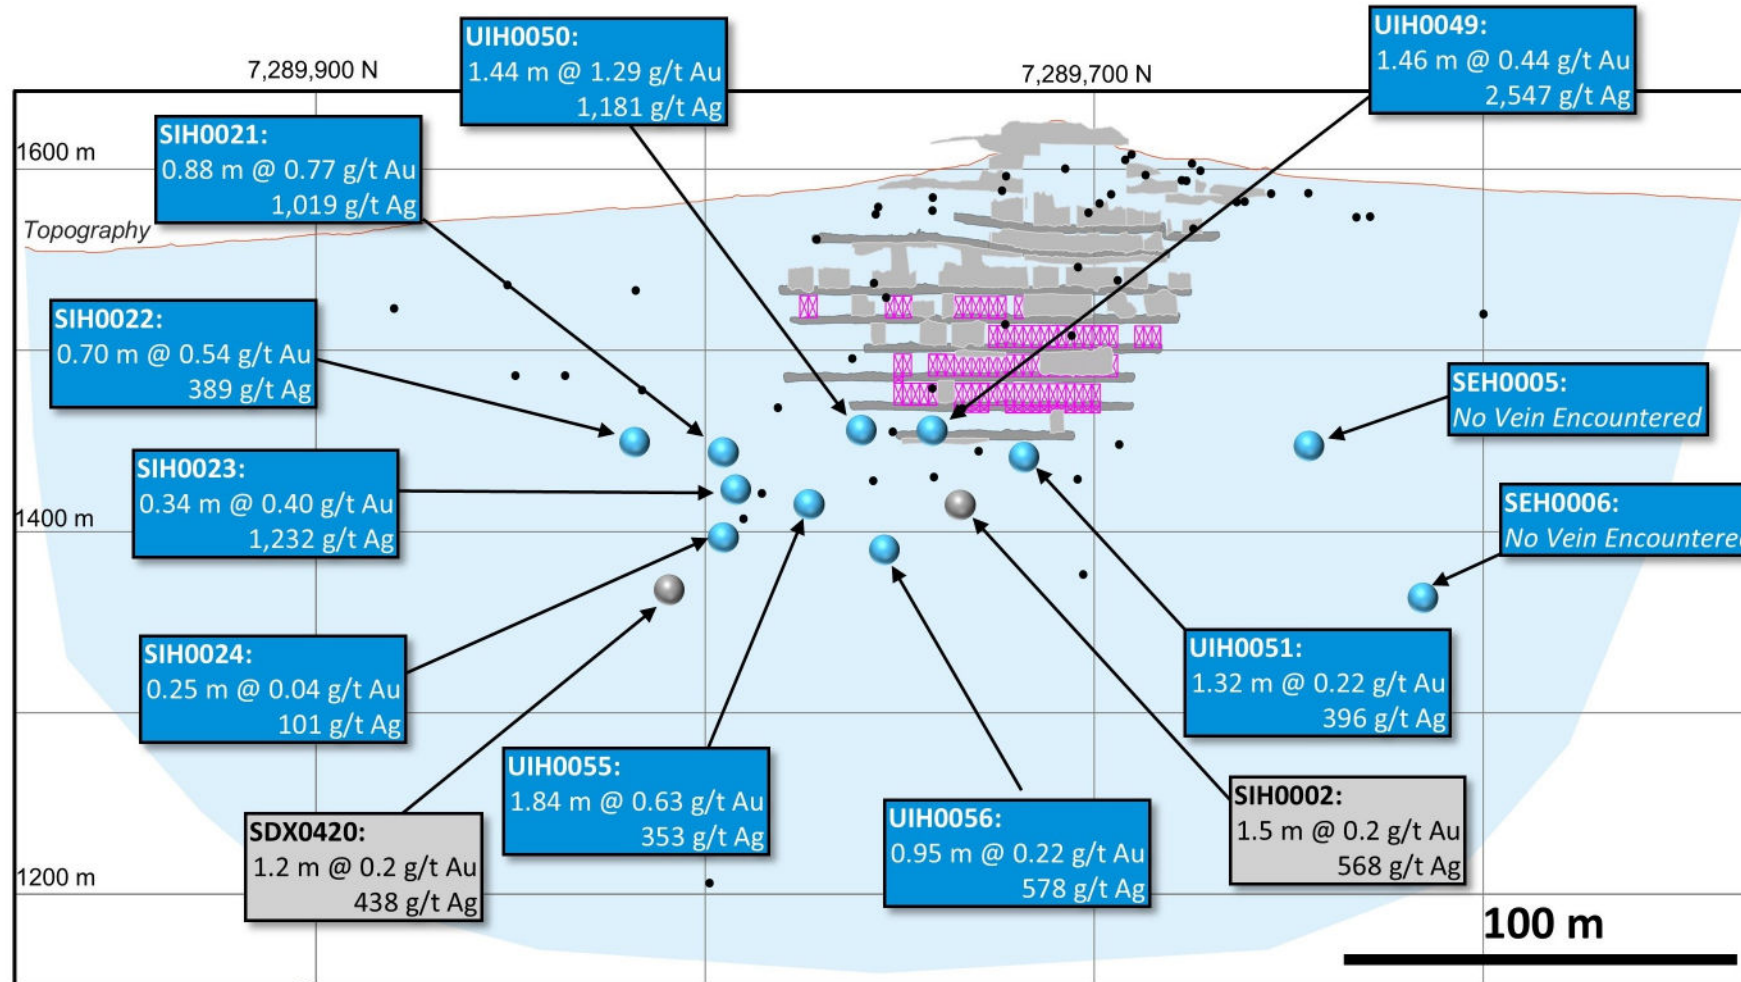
7,289,900 N

7,289,700 N

UIH0050:
1.44 m @ 1.29 g/t Au
1,181 g/t Ag

UIH0049:
1.46 m @ 0.44 g/t Au
2,547 g/t Ag

1600 m

SIH0021:
0.88 m @ 0.77 g/t Au
1,019 g/t Ag

Topography

SIH0022:
0.70 m @ 0.54 g/t Au
389 g/t Ag

SEH0005:
No Vein Encountered

SIH0023:
0.34 m @ 0.40 g/t Au
1,232 g/t Ag

1400 m

SEH0006:
No Vein Encountere

SIH0024:
0.25 m @ 0.04 g/t Au
101 g/t Ag

UIH0051:
1.32 m @ 0.22 g/t Au
396 g/t Ag

UIH0055:
1.84 m @ 0.63 g/t Au
353 g/t Ag

SIH0002:
1.5 m @ 0.2 g/t Au
568 g/t Ag

SDX0420:
1.2 m @ 0.2 g/t Au
438 g/t Ag

UIH0056:
0.95 m @ 0.22 g/t Au
578 g/t Ag

1200 m

100 m